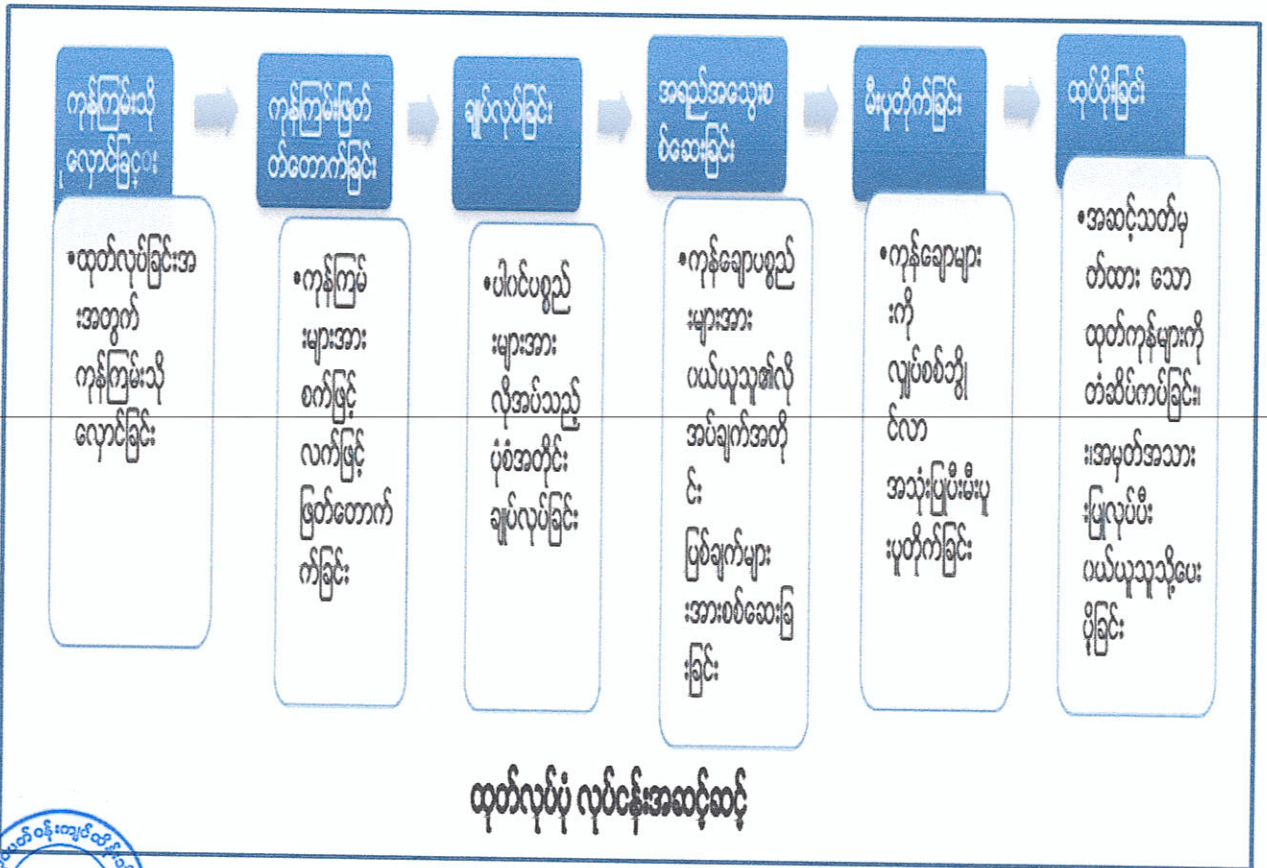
ကုန်ကြမ်းသိုလှောင်ခြင်း

•ထုတ်လုပ်ခြင်းအတွက် ကုန်ကြမ်းသိုလှောင်ခြင်း

ကုန်ကြမ်းဖြတ်တောက်ခြင်း

•ကုန်ကြမ်းများအား စက်ဖြင့် လက်ဖြင့် ဖြတ်တောက်ခြင်း

ချုပ်လုပ်ခြင်း

•ပါဂင်ပစ္စည်းများအား လိုအပ်သည့်ပုံစံအတိုင်း ချုပ်လုပ်ခြင်း

အရည်အသွေးစစ်ဆေးခြင်း

•ကုန်ချောပစ္စည်းများအား ဝယ်ယူသူ၏လိုအပ်ချက်အတိုင်း ပြစ်ချက်များအားစစ်ဆေးခြင်း

မီးပူတိုက်ခြင်း

•ကုန်ချောများကို လျှပ်စစ်ဓါတ်အားသုံးပြီးမီးပူတိုက်ခြင်း

ထုပ်ပိုးခြင်း

•အဆင့်သတ်မှတ်ထား သော ထုတ်ကုန်များကို တံဆိပ်ကပ်ခြင်း၊ အမှတ်အသားပြုလုပ်ပြီး ဝယ်ယူသူသို့ပေးပို့ခြင်း

ထုတ်လုပ်ပုံ လုပ်ငန်းအဆင့်ဆင့်

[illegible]